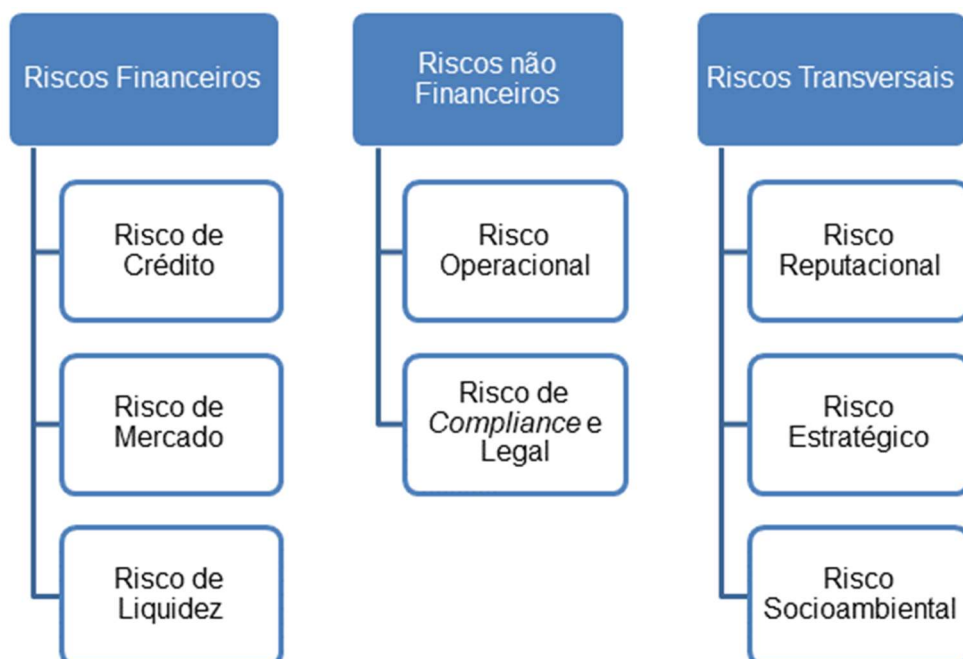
Riscos Financeiros

Risco de Crédito

Risco de Mercado

Risco de Liquidez

Riscos não Financeiros

Risco Operacional

Risco de Compliance e Legal

Riscos Transversais

Risco Reputacional

Risco Estratégico

Risco Socioambiental